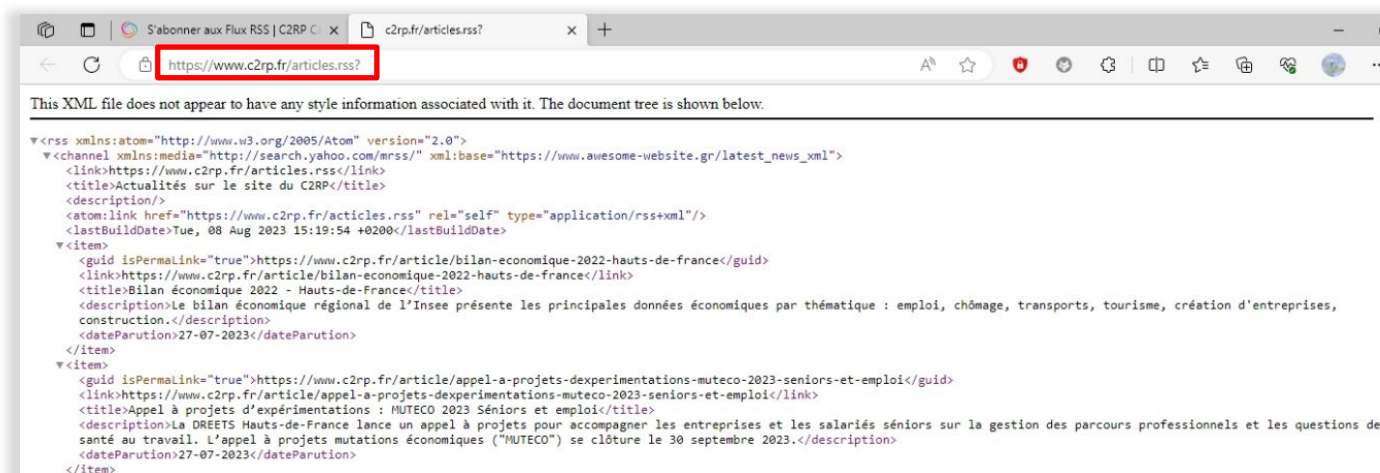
S'abonner aux Flux RSS | C2RP C ×
c2rp.fr/articles.rss? ×
+
https://www.c2rp.fr/articles.rss?

This XML file does not appear to have any style information associated with it. The document tree is shown below.

▼<rss xmlns:atom="http://www.w3.org/2005/Atom" version="2.0">
▼<channel xmlns:media="http://search.yahoo.com/mrss/" xml:base="https://www.awesome-website.gr/latest_news_xml">
<link>https://www.c2rp.fr/articles.rss</link>
<title>Actualités sur le site du C2RP</title>
<description/>
<atom:link href="https://www.c2rp.fr/acticles.rss" rel="self" type="application/rss+xml"/>
<lastBuildDate>Tue, 08 Aug 2023 15:19:54 +0200</lastBuildDate>
▼<item>
<guid isPermaLink="true">https://www.c2rp.fr/article/bilan-economique-2022-hauts-de-france</guid>
<link>https://www.c2rp.fr/article/bilan-economique-2022-hauts-de-france</link>
<title>Bilan économique 2022 - Hauts-de-France</title>
<description>Le bilan économique régional de l'Insee présente les principales données économiques par thématique : emploi, chômage, transports, tourisme, création d'entreprises, construction.</description>
<dateParution>27-07-2023</dateParution>
</item>
▼<item>
<guid isPermaLink="true">https://www.c2rp.fr/article/appel-a-projets-dexperimentations-muteco-2023-seniors-et-emploi</guid>
<link>https://www.c2rp.fr/article/appel-a-projets-dexperimentations-muteco-2023-seniors-et-emploi</link>
<title>Appel à projets d'expérimentations : MUTECO 2023 Séniors et emploi</title>
<description>La DREETS Hauts-de-France lance un appel à projets pour accompagner les entreprises et les salariés séniors sur la gestion des parcours professionnels et les questions de santé au travail. L'appel à projets mutations économiques ("MUTECO") se clôture le 30 septembre 2023.</description>
<dateParution>27-07-2023</dateParution>
</item>